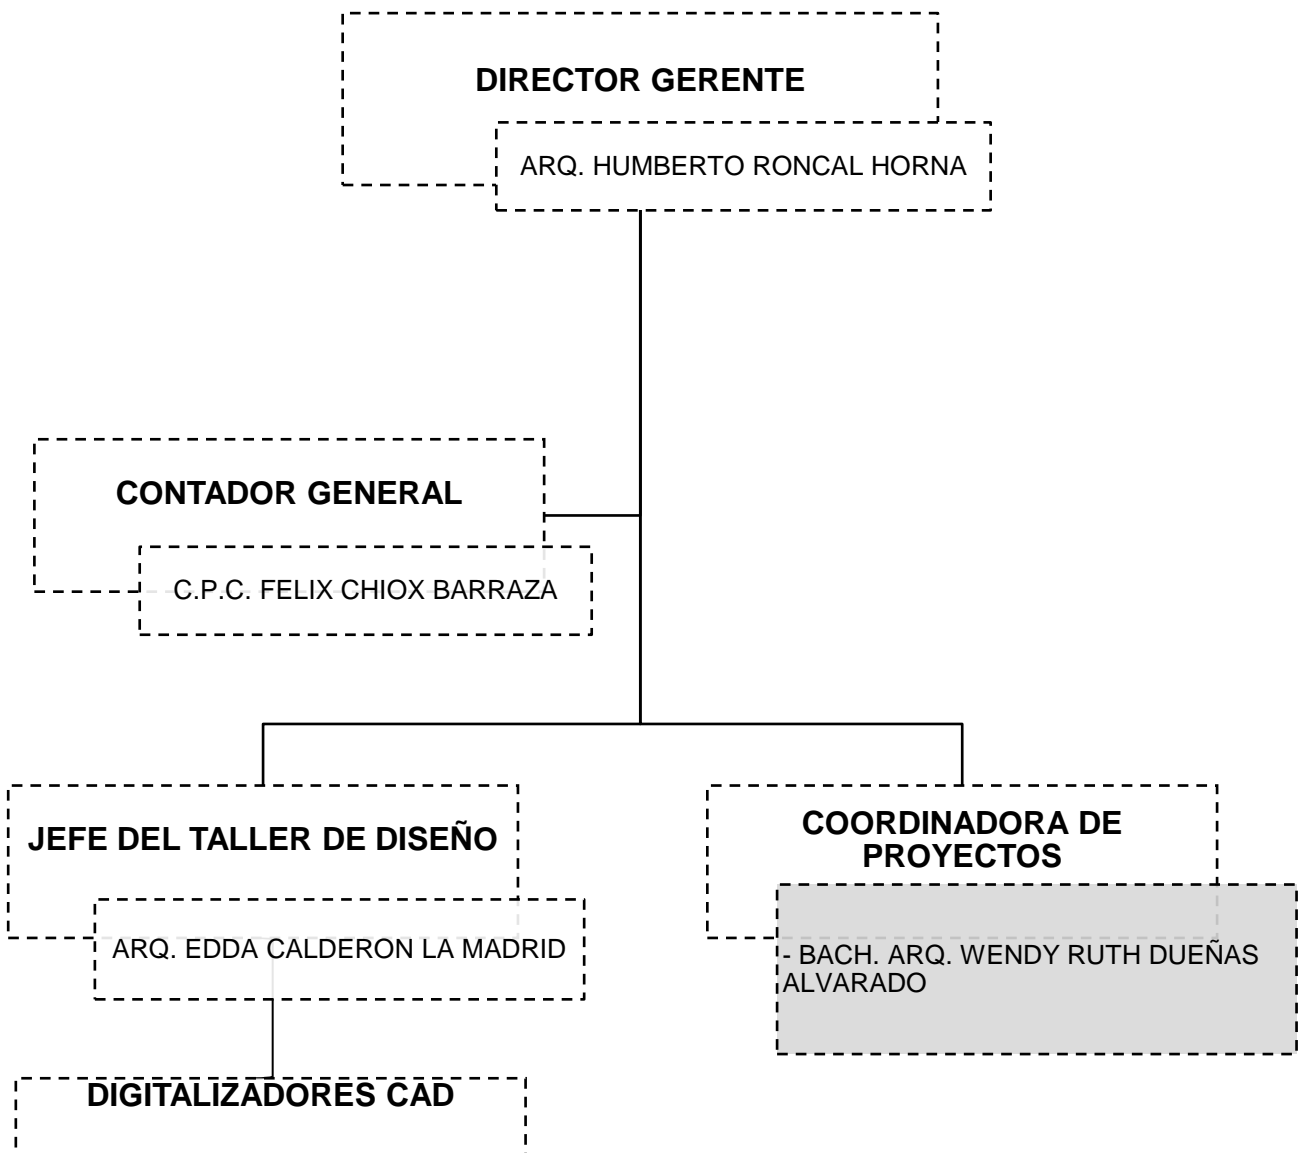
DIRECTOR GERENTE

ARQ. HUMBERTO RONCAL HORNA

CONTADOR GENERAL

C.P.C. FELIX CHIOX BARRAZA

JEFE DEL TALLER DE DISEÑO

ARQ. EDDA CALDERON LA MADRID

COORDINADORA DE PROYECTOS

- BACH. ARQ. WENDY RUTH DUEÑAS ALVARADO

DIGITALIZADORES CAD